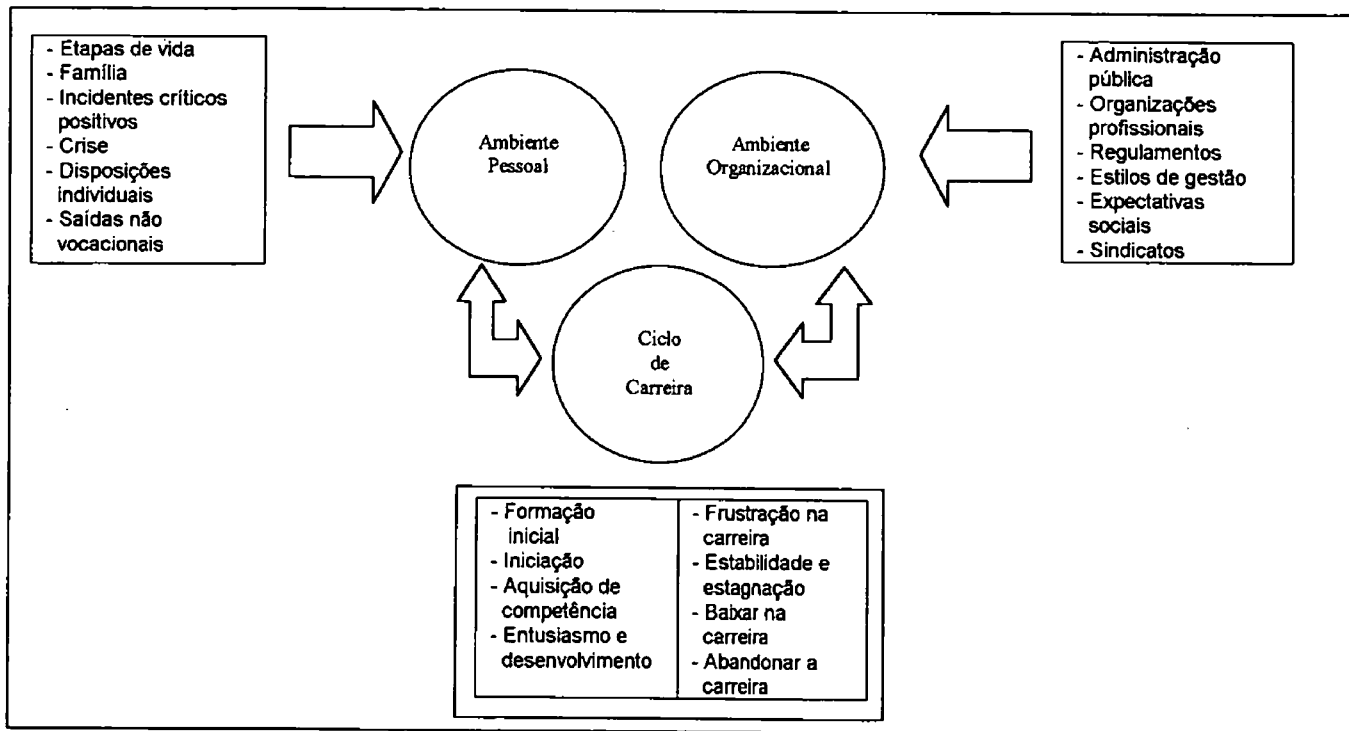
- Etapas de vida
- Família
- Incidentes críticos positivos
- Crise
- Disposições individuais
- Saídas não vocacionais

Ambiente Pessoal

Ambiente Organizacional

- Administração pública
- Organizações profissionais
- Regulamentos
- Estilos de gestão
- Expectativas sociais
- Sindicatos

Ciclo de Carreira

- Formação inicial
- Iniciação
- Aquisição de competência
- Entusiasmo e desenvolvimento

- Frustração na carreira
- Estabilidade e estagnação
- Baixar na carreira
- Abandonar a carreira